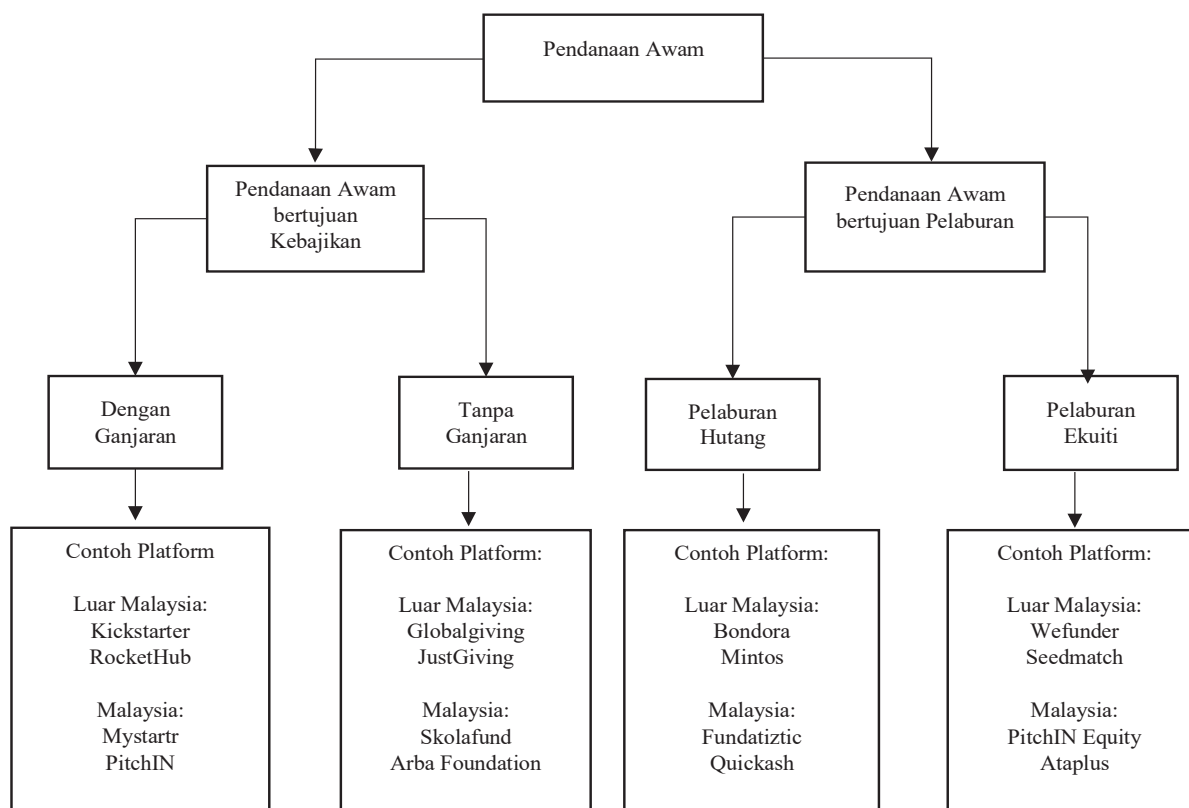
Pendanaan Awam

Pendanaan Awam bertujuan Kebajikan

Pendanaan Awam bertujuan Pelaburan

Dengan Ganjaran

Tanpa Ganjaran

Pelaburan Hutang

Pelaburan Ekuiti

Contoh Platform

Luar Malaysia:
Kickstarter
RocketHub

Malaysia:
Mystartr
PitchIN

Contoh Platform:

Luar Malaysia:
Globalgiving
JustGiving

Malaysia:
Skolafund
Arba Foundation

Contoh Platform:

Luar Malaysia:
Bondora
Mintos

Malaysia:
Fundatiztic
Quickash

Contoh Platform:

Luar Malaysia:
Wefunder
Seedmatch

Malaysia:
PitchIN Equity
Ataplus